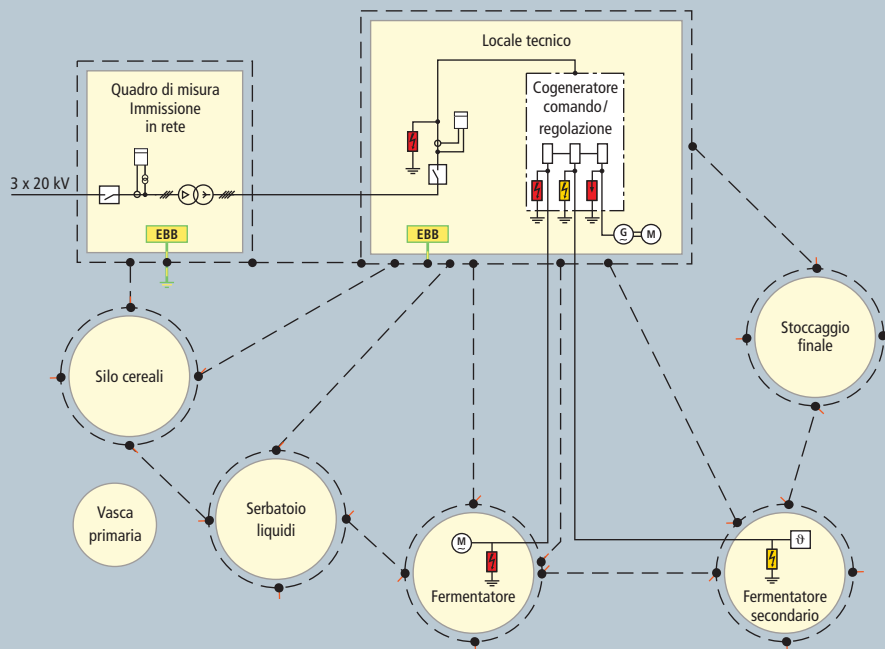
Quadro di misura Immissione in rete

3 x 20 kV

EBB

Locale tecnico

Cogeneratore comando/ regolazione

G

M

EBB

Silo cereali

Stoccaggio finale

Vasca primaria

Serbatoio liquidi

M

Fermentatore

$\vartheta$

Fermentatore secondario